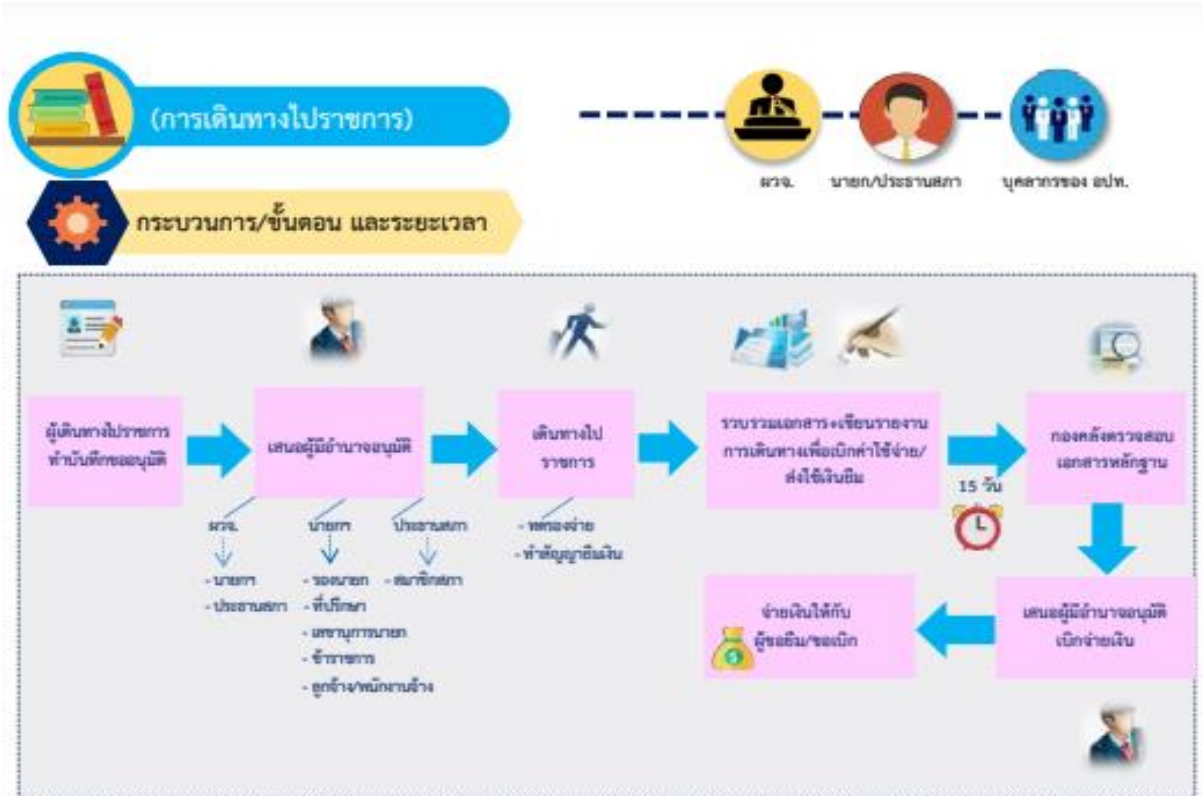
(การเดินทางไปราชการ)

ผวจ.

นายก/ประธานสภา

บุคลากรของ อปท.

กระบวนการ/ขั้นตอน และระยะเวลา

ผู้เดินทางไปราชการทำบันทึกขออนุมัติ

เสนอผู้มีอำนาจอนุมัติ

ผวจ.
- นายก
- ประธานสภา

นายก
- รองนายก
- ที่ปรึกษา
- เลขานุการนายก
- ข้าราชการ
- ลูกจ้าง/พนักงานจ้าง

ประธานสภา
- สมาชิกสภา

เดินทางไปราชการ

- ทดรองจ่าย
- ทำสัญญายืมเงิน

รวบรวมเอกสาร+เขียนรายงานการเดินทางเพื่อเบิกค่าใช้จ่าย/ส่งใช้เงินยืม

15 วัน

กองคลังตรวจสอบเอกสารหลักฐาน

เสนอผู้มีอำนาจอนุมัติเบิกจ่ายเงิน

จ่ายเงินให้กับผู้ขอยืม/ขอเบิก